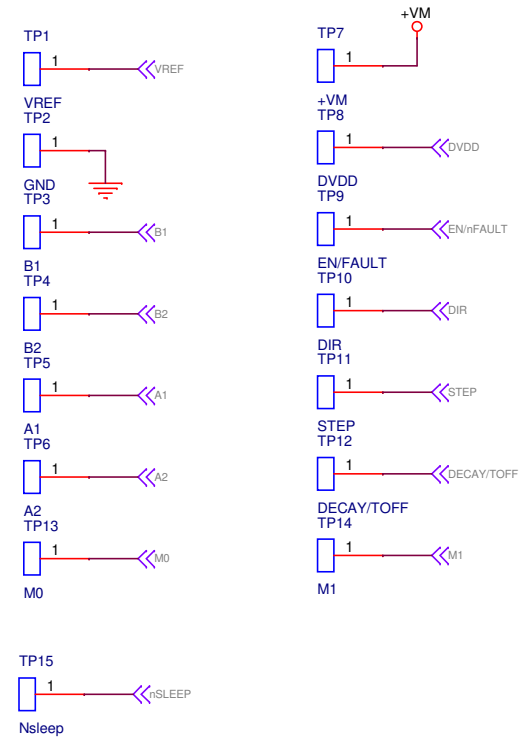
TP1
1
VREF
VREF
TP2
1
GND
TP3
1
B1
B1
TP4
1
B2
B2
TP5
1
A1
A1
TP6
1
A2
A2
TP13
1
M0
M0

+VM
TP7
1
+VM
TP8
1
DVDD
DVDD
TP9
1
EN/nFAULT
EN/FAULT
TP10
1
DIR
DIR
TP11
1
STEP
STEP
TP12
1
DECAY/TOFF
DECAY/TOFF
TP14
1
M1
M1

TP15
1
nSLEEP
Nsleep